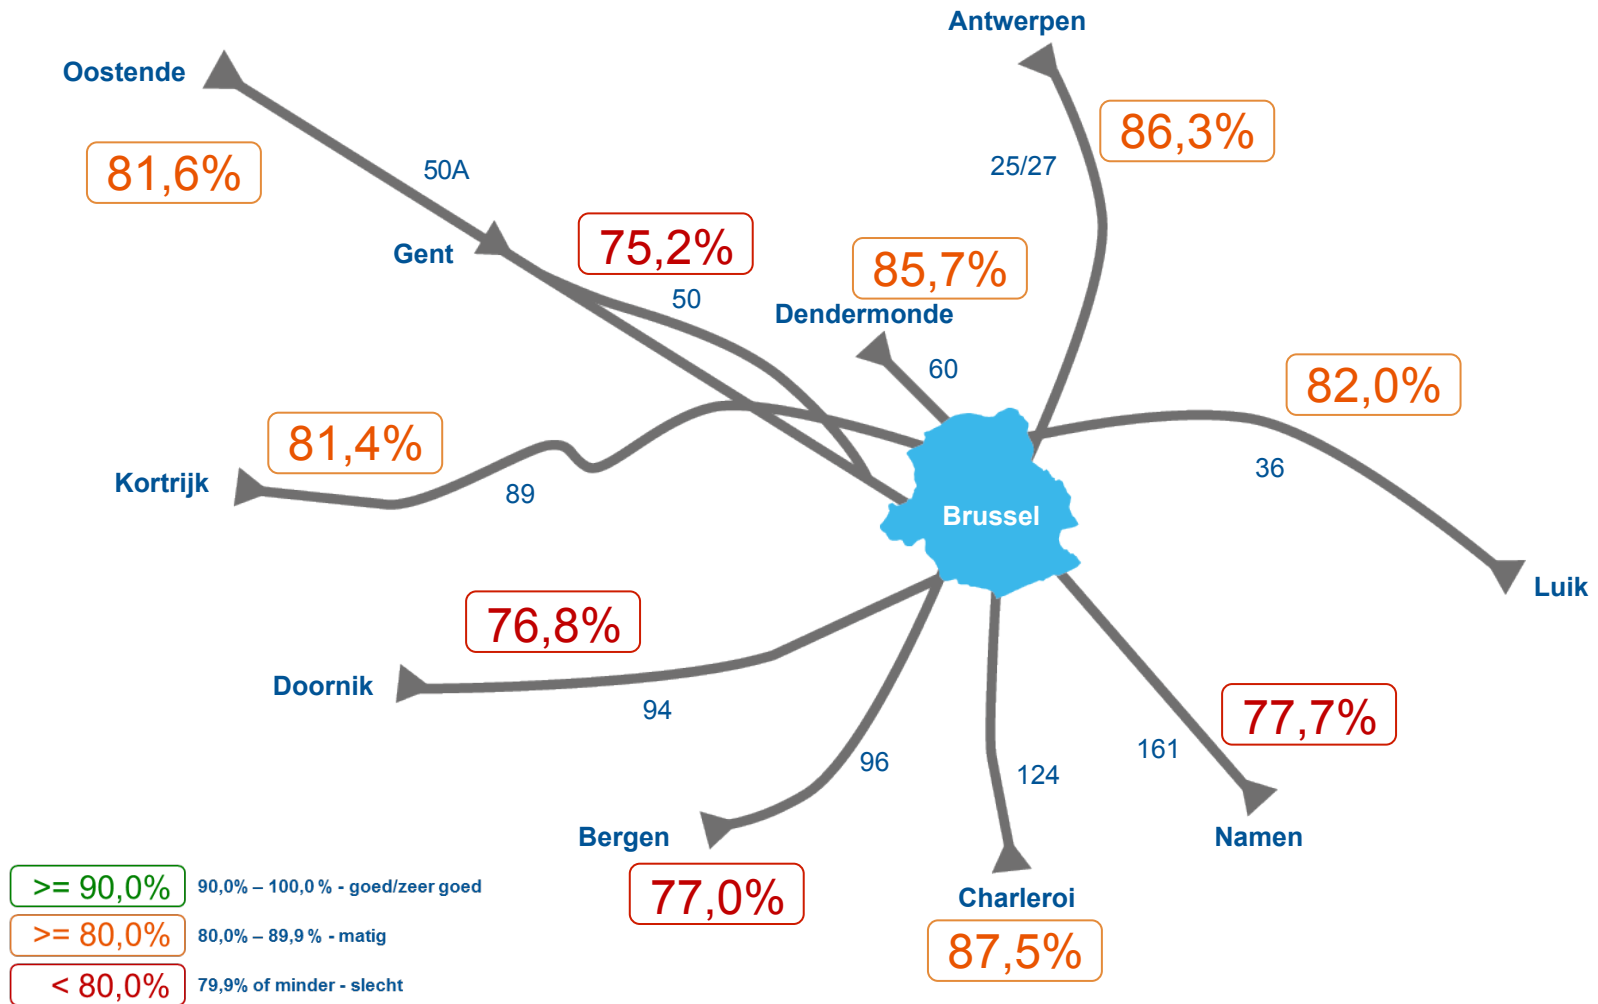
Antwerpen

Oostende

86,3%

81,6%

50A

25/27

Gent

75,2%

85,7%

50

Dendermonde

60

82,0%

81,4%

36

Kortrijk

89

Brussel

Luik

76,8%

Doornik

94

77,7%

161

96

124

Bergen

Namen

Charleroi

77,0%

87,5%

>= 90,0% 90,0% – 100,0 % - goed/zeer goed

>= 80,0% 80,0% – 89,9 % - matig

< 80,0% 79,9% of minder - slecht